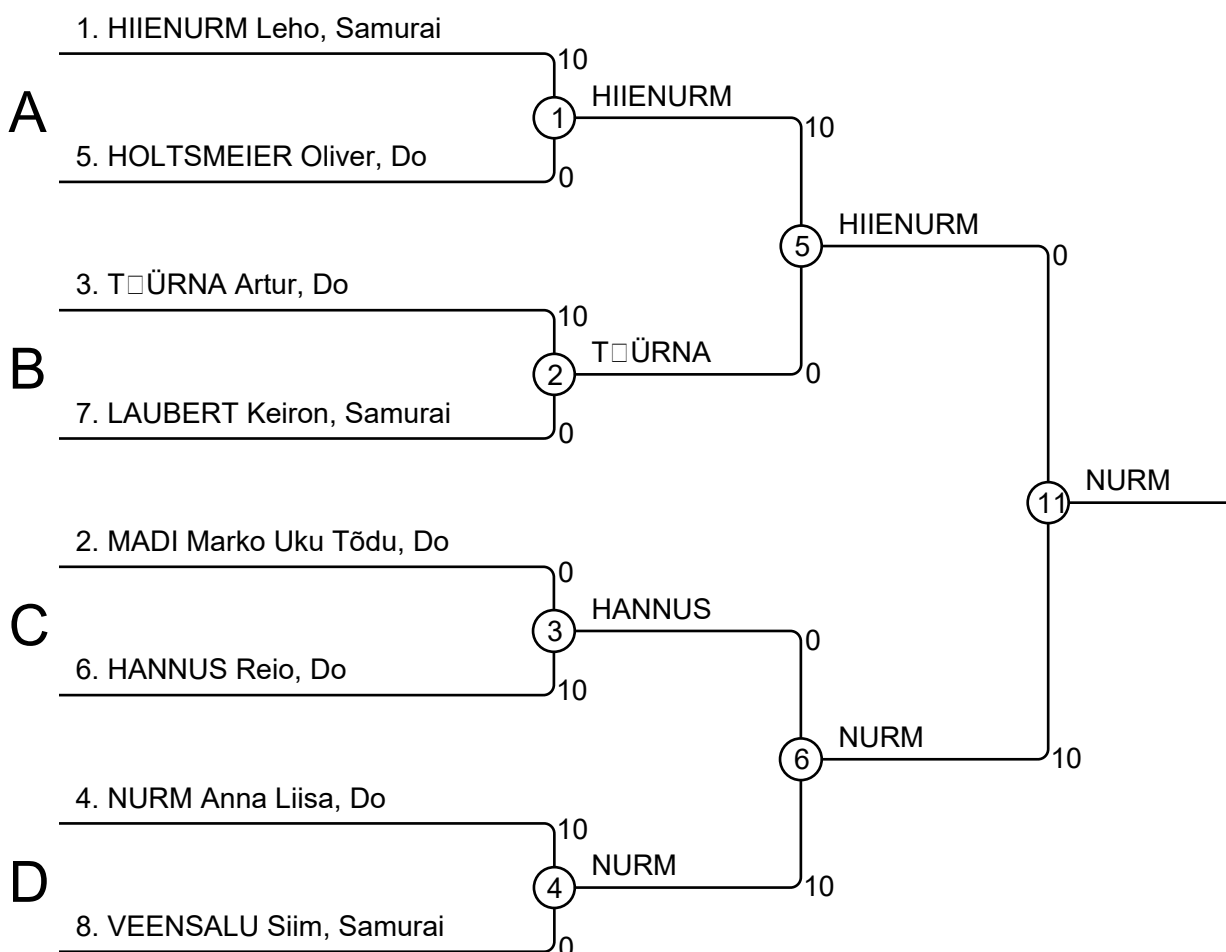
1. HIIENURM Leho, Samurai
10
A
1
HIIENURM
10
5. HOLTSMEIER Oliver, Do
0
5
HIIENURM
0
3. T□ÜRNA Artur, Do
10
B
2
T□ÜRNA
0
7. LAUBERT Keiron, Samurai
0
11
NURM
2. MADI Marko Uku Tõdu, Do
0
C
3
HANNUS
0
6. HANNUS Reio, Do
10
6
NURM
10
4. NURM Anna Liisa, Do
10
D
4
NURM
10
8. VEENSALU Siim, Samurai
0